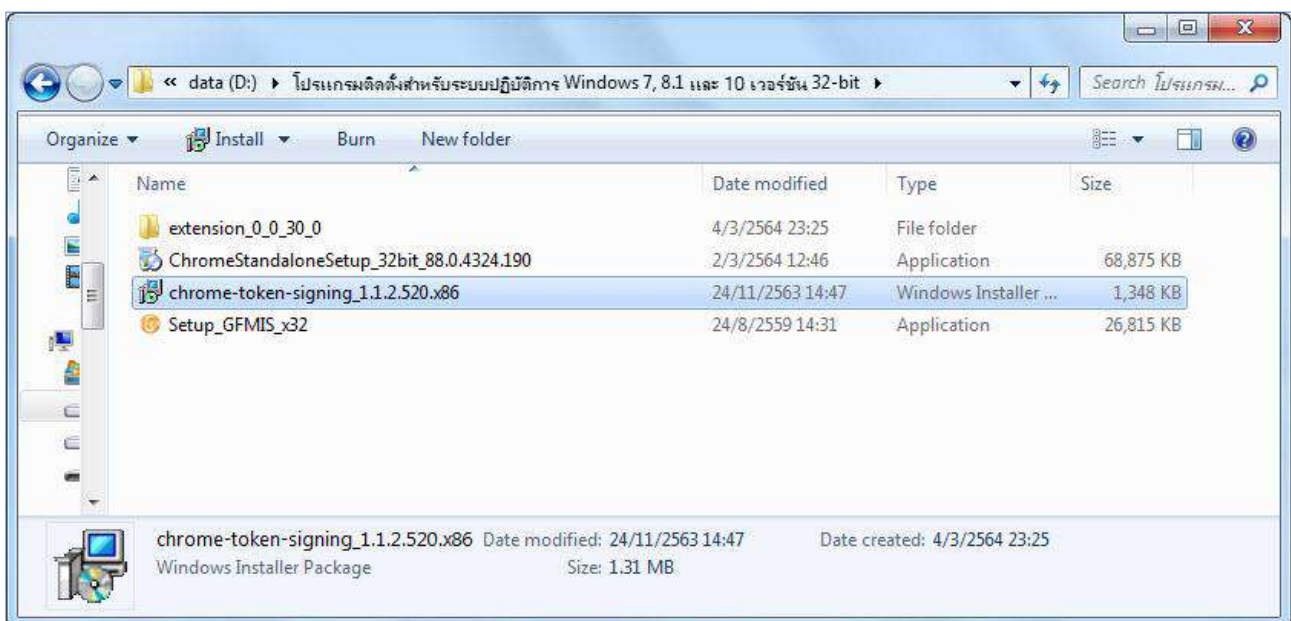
« data (D:) ▸ โปรแกรมติดตั้งสำหรับระบบปฏิบัติการ Windows 7, 8.1 และ 10 เวอร์ชัน 32-bit ▸

Search โปรแกรม...

Organize ▾ Install ▾ Burn New folder

| Name | Date modified | Type | Size |
|---|---|---|---|
| extension_0_0_30_0 | 4/3/2564 23:25 | File folder | |
| ChromeStandaloneSetup_32bit_88.0.4324.190 | 2/3/2564 12:46 | Application | 68,875 KB |
| chrome-token-signing_1.1.2.520.x86 | 24/11/2563 14:47 | Windows Installer ... | 1,348 KB |
| Setup_GFMIS_x32 | 24/8/2559 14:31 | Application | 26,815 KB |

chrome-token-signing_1.1.2.520.x86 Date modified: 24/11/2563 14:47 Date created: 4/3/2564 23:25
Windows Installer Package Size: 1.31 MB